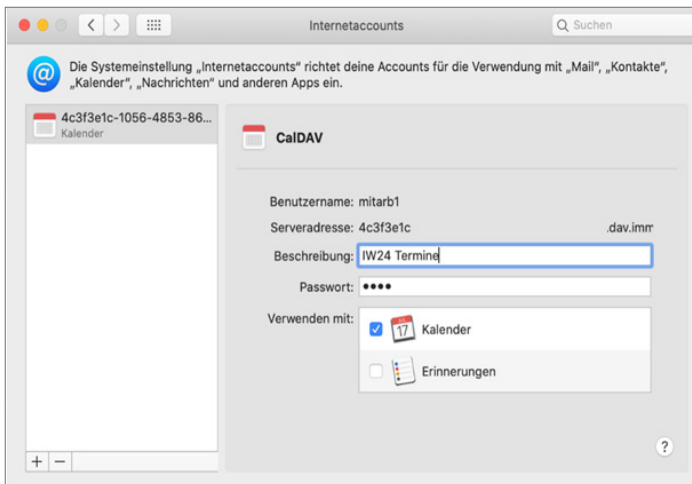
Internetaccounts

Suchen

Die Systemeinstellung „Internetaccounts“ richtet deine Accounts für die Verwendung mit „Mail“, „Kontakte“, „Kalender“, „Nachrichten“ und anderen Apps ein.

4c3f3e1c-1056-4853-86...
Kalender

CalDAV

Benutzername: mitarb1

Serveradresse: 4c3f3e1c .dav.imm

Beschreibung: IW24 Termine

Passwort: ••••

Verwenden mit:

17 Kalender

Erinnerungen

+ −

?